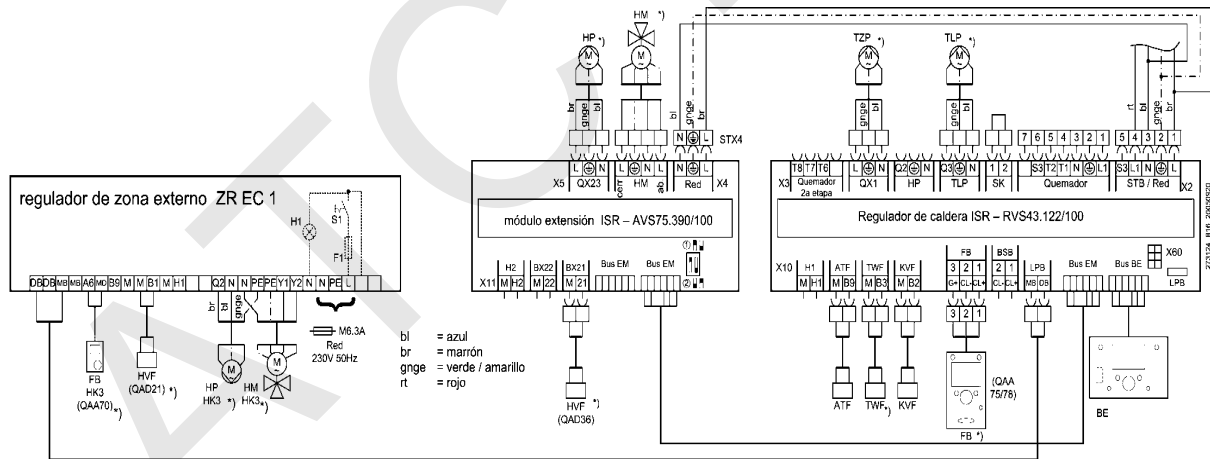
regulador de zona externo ZR EC 1

H1
S1
F1

DB DB MB MB A6 MD B9 M M B1 M H1 Q2 N N PE PE Y1 Y2 N N PE L

br bl gnge

M6.3A
Red
230V 50Hz

FB
HK3
(QAA70) *)

HVF
(QAD21) *)

HP
HK3 *)

HM
HK3 *)

bl = azul
br = marrón
gnge = verde / amarillo
rt = rojo

HP *)
HM *)

br gnge bl
bl br

L N
L N L
N L

X5 QX23 HM Red X4
corr ab
STX4

módulo extensión ISR – AVS75.390/100

X11 H2 BX22 BX21 Bus EM Bus EM
M H2 M 22 M 21

HVF *)
(QAD36)

TZP *)
TLP *)

gnge bl
gnge bl
rt bl gnge br

X3 T8 T7 T6 L N Q2 N Q3 N 1 2 7 6 5 4 3 2 1 5 4 3 2 1
Quemador 2a etapa QX1 HP TLP SK S3 T2 T1 N L1 S3 L1 N L
Quemador STB / Red X2

Regulador de caldera ISR – RVS43.122/100

X10 H1 ATF TWF KVF FB BSB LPB Bus EM Bus BE X60
M H1 M B9 M B3 M B2 3 2 1 G+ CL- CL+ 2 1 CL- CL+ MB DB
LPB

3 2 1

ATF TWF *) KVF

(QAA 75/78)

FB *)

BE

2723Z24 B16 2005/06/20